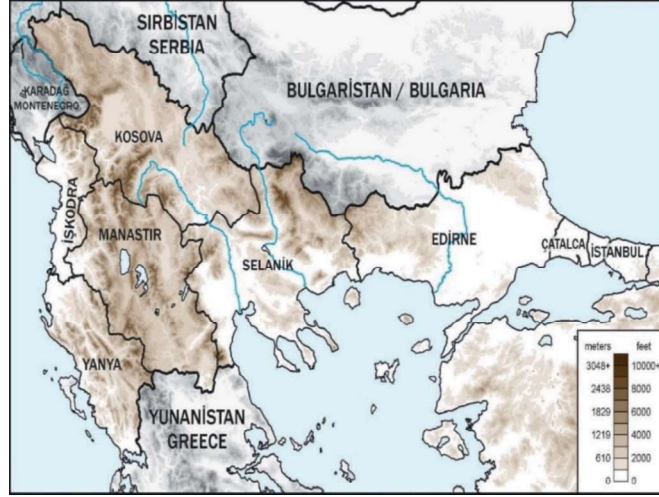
SIRBİSTAN
SERBIA

KARADAĞ
MONTENEGRO

BULGARİSTAN / BULGARIA

KOSOVA

İŞKODRA

MANASTIR

SELANİK

EDİRNE

ÇATALCA

İSTANBUL

YANYA

YUNANİSTAN
GREECE

| meters | feet |
|---|---|
| 3048+ | 10000+ |
| 2438 | 8000 |
| 1829 | 6000 |
| 1219 | 4000 |
| 610 | 2000 |
| 0 | 0 |